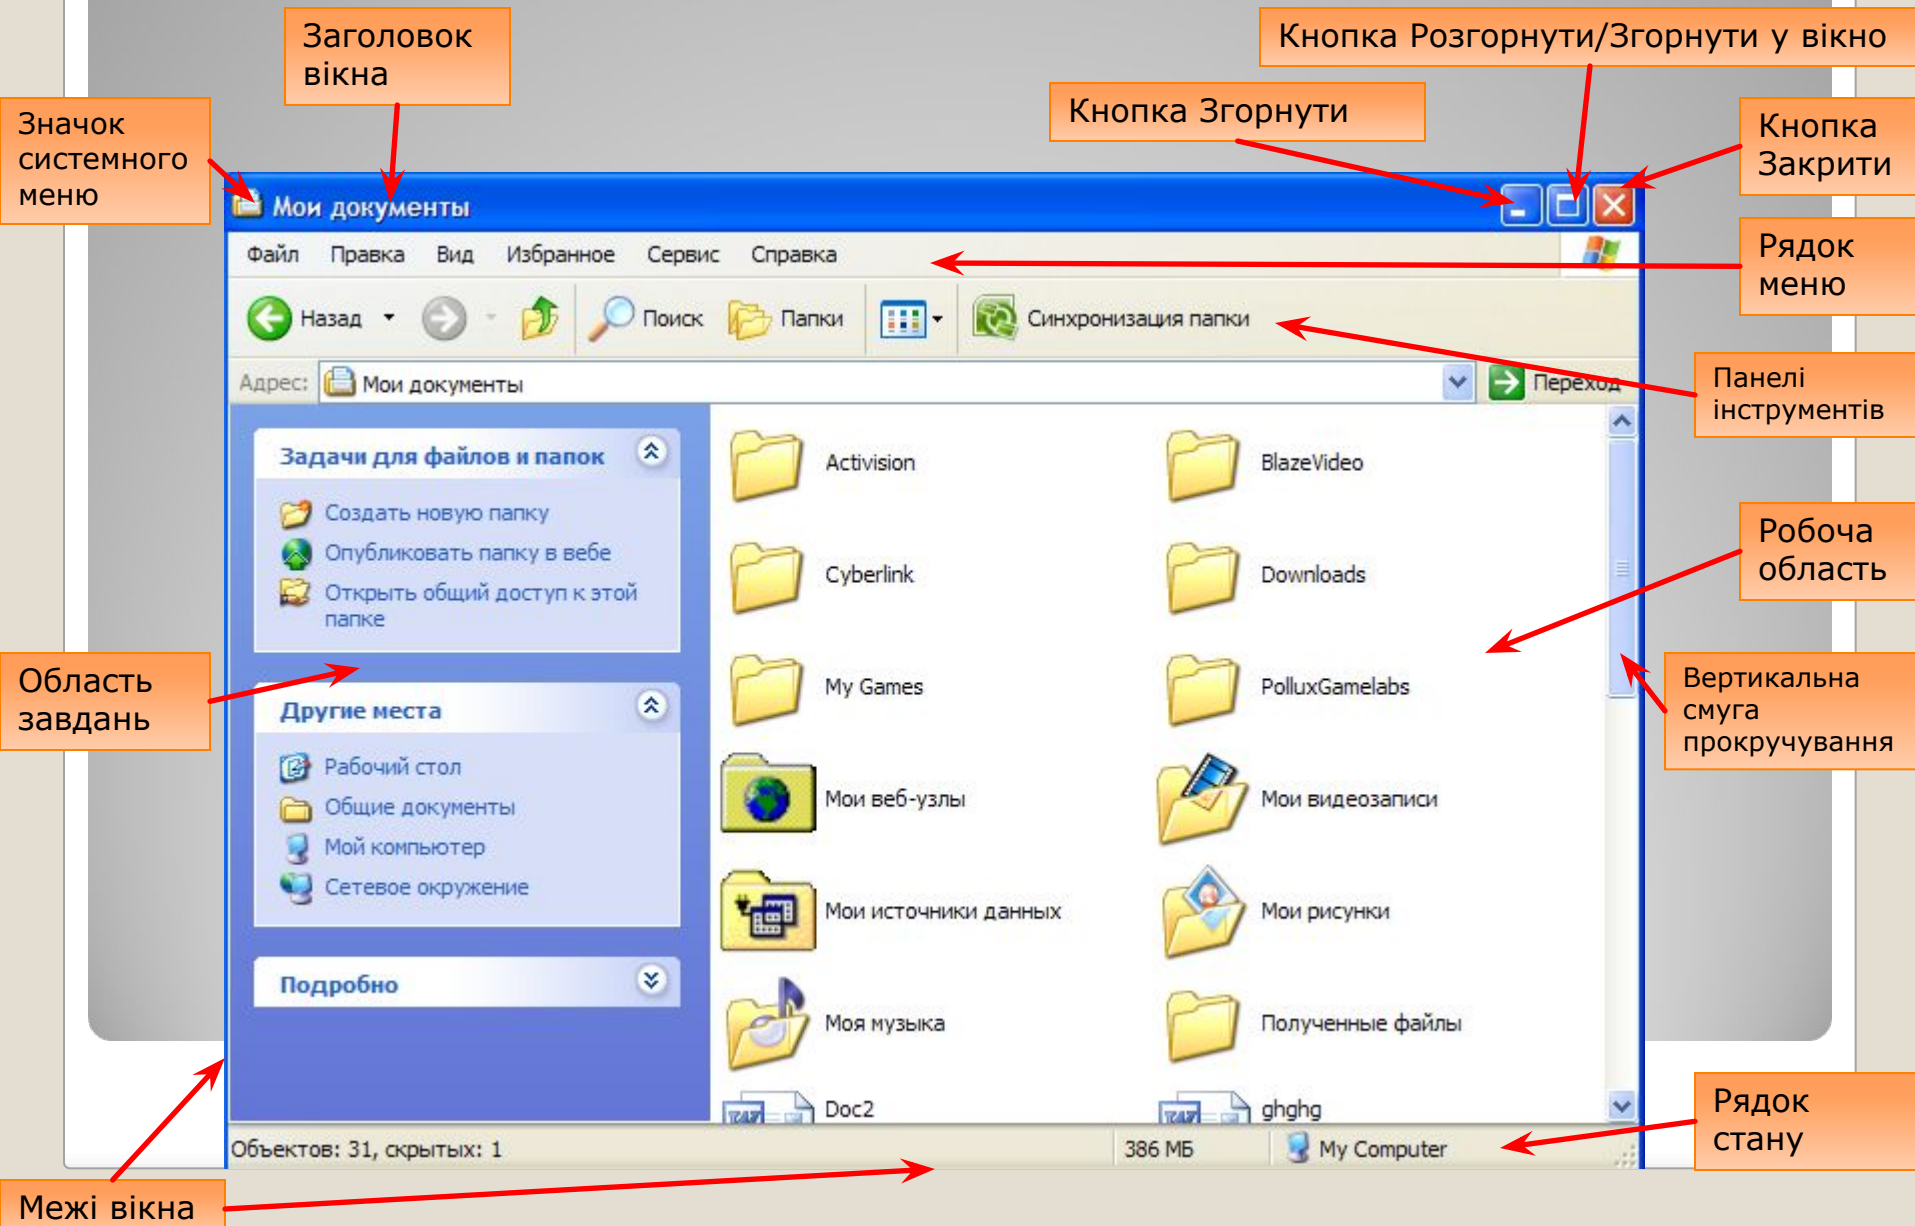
Заголовок вікна

Кнопка Розгорнути/Згорнути у вікно

Кнопка Згорнути

Значок системного меню

Кнопка Закрити

Мои документы

Файл Правка Вид Избранное Сервис Справка

Рядок меню

Назад

Поиск

Папки

Синхронизация папки

Панелі інструментів

Адрес: Мои документы

Переход

Задачи для файлов и папок

Создать новую папку

Опубликовать папку в вебе

Открыть общий доступ к этой папке

Activision

BlazeVideo

Cyberlink

Downloads

Робоча область

My Games

PolluxGamelabs

Область завдань

Другие места

Рабочий стол

Общие документы

Мой компьютер

Сетевое окружение

Мои веб-узлы

Мои видеозаписи

Вертикальна смуга прокручування

Мои источники данных

Мои рисунки

Подробно

Моя музыка

Полученные файлы

Doc2

ghghg

Рядок стану

Объектов: 31, скрытых: 1

386 МБ

My Computer

Межі вікна